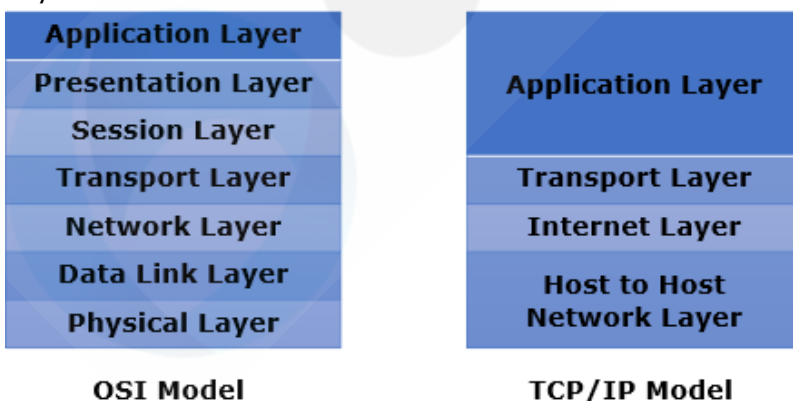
Application Layer
Presentation Layer
Session Layer
Transport Layer
Network Layer
Data Link Layer
Physical Layer

OSI Model

Application Layer
Transport Layer
Internet Layer
Host to Host Network Layer

TCP/IP Model